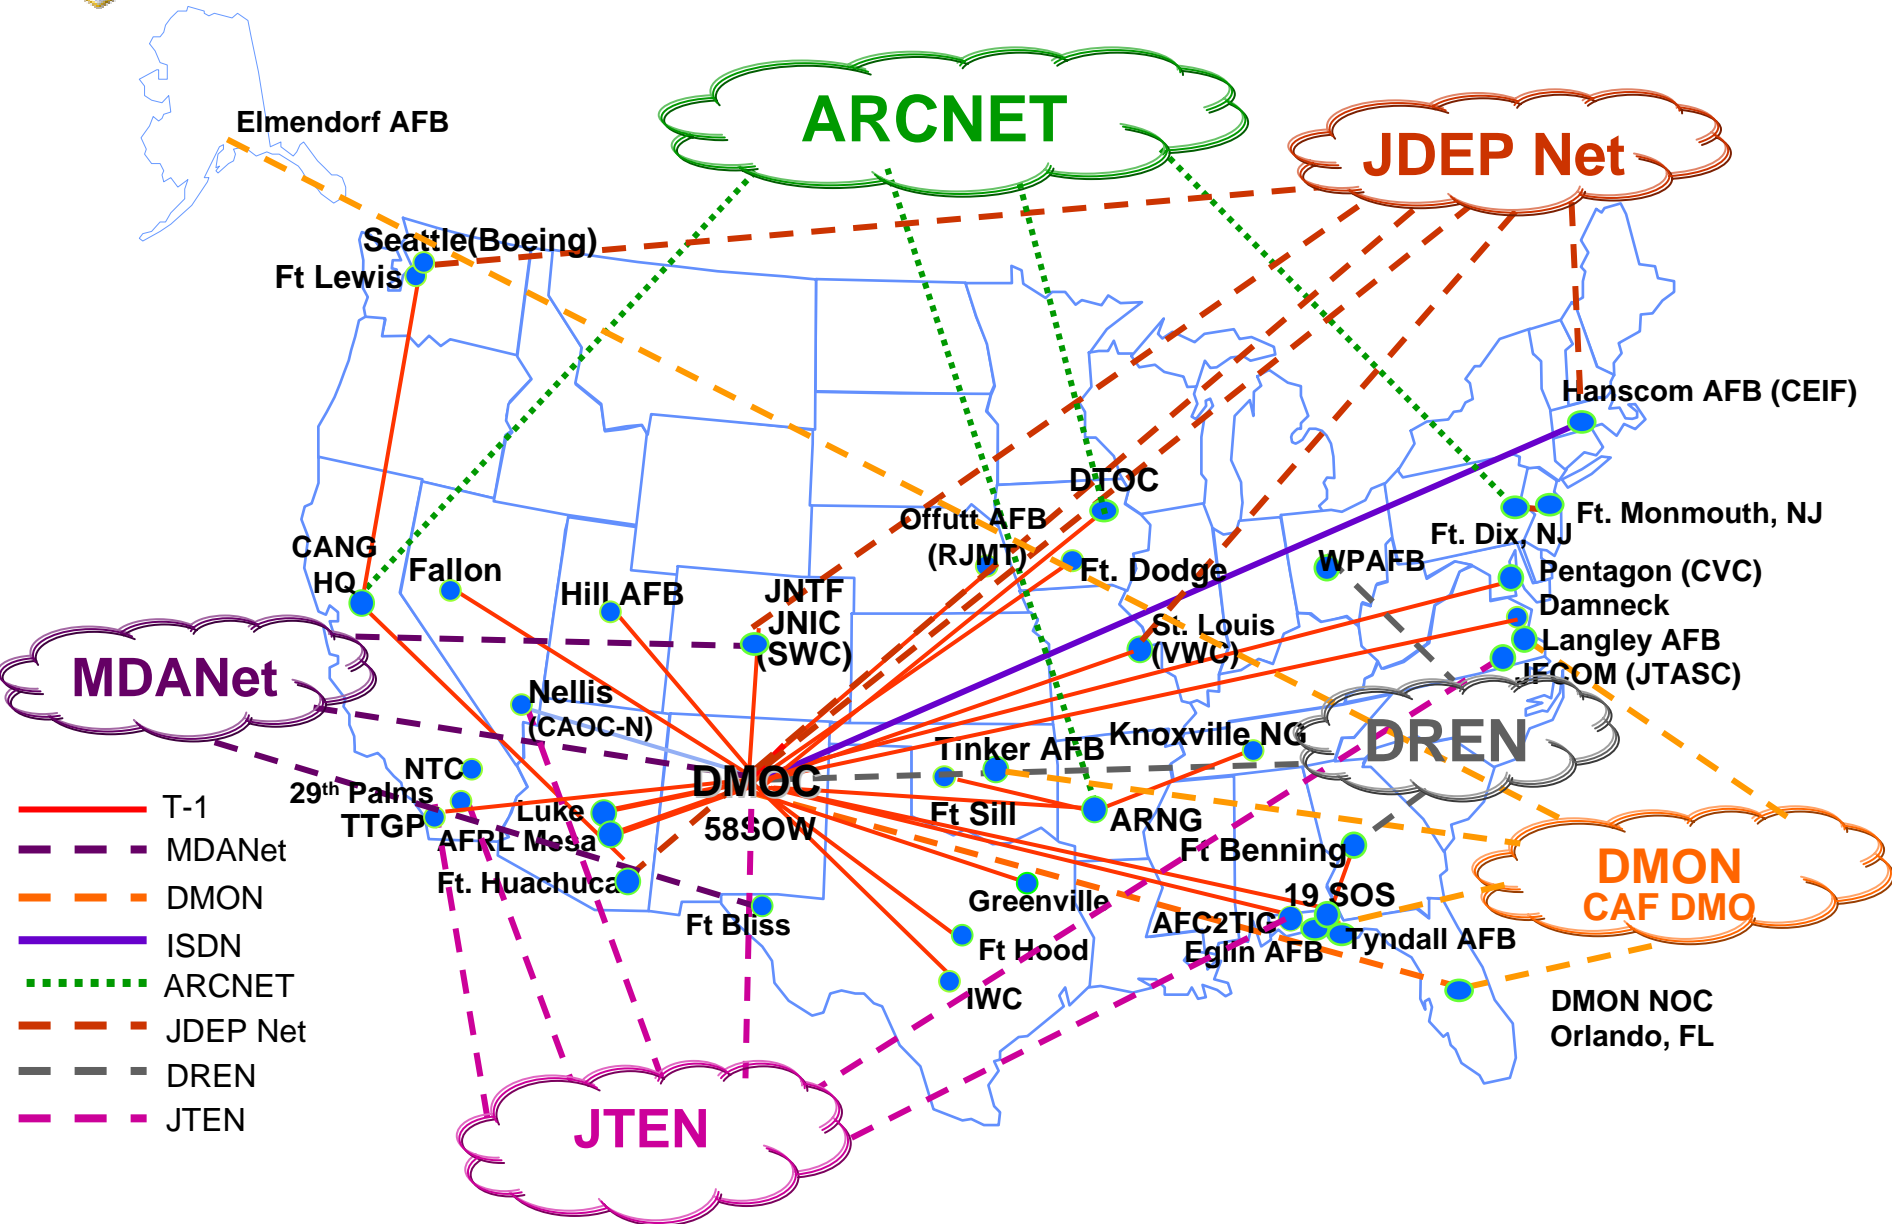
ARCNET

JDEP Net

Elmendorf AFB

Seattle(Boeing)

Ft Lewis

Hanscom AFB (CEIF)

DTOC

Offutt AFB (RJMT)

Ft. Monmouth, NJ

Ft. Dix, NJ

Ft. Dodge

WPAFB

Pentagon (CVC)

Damneck

Langley AFB

JFCOM (JTASC)

CANG HQ

Fallon

Hill AFB

JNTF JNIC (SWC)

St. Louis (VWC)

MDANet

Nellis (CAOC-N)

Knoxville NG

DREN

Tinker AFB

DMOC

58SOW

NTC

$29^{th}$ Palms

TTGP

Luke

AFRL Mesa

Ft. Huachuca

Ft Sill

ARNG

Ft Benning

DMON

CAF DMO

Greenville

19 SOS

AFC2TIC

Eglin AFB

Tyndall AFB

Ft Bliss

Ft Hood

IWC

DMON NOC Orlando, FL

T-1

MDANet

DMON

ISDN

ARCNET

JDEP Net

DREN

JTEN

JTEN